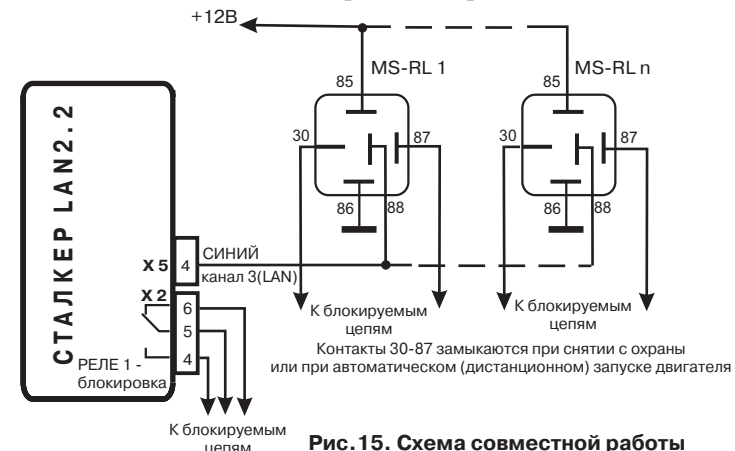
+12В

MS-RL 1

MS-RL n

85

85

30

87

30

87

86

88

86

88

СТАЛКЕР LAN2.2

X5

4

СИНИЙ

канал 3(LAN)

X2

6

5

4

РЕЛЕ 1 - блокировка

К блокируемым цепям

К блокируемым цепям

Контакты 30-87 замыкаются при снятии с охраны или при автоматическом (дистанционном) запуске двигателя

К блокируемым цепям

Рис.15. Схема совместной работы